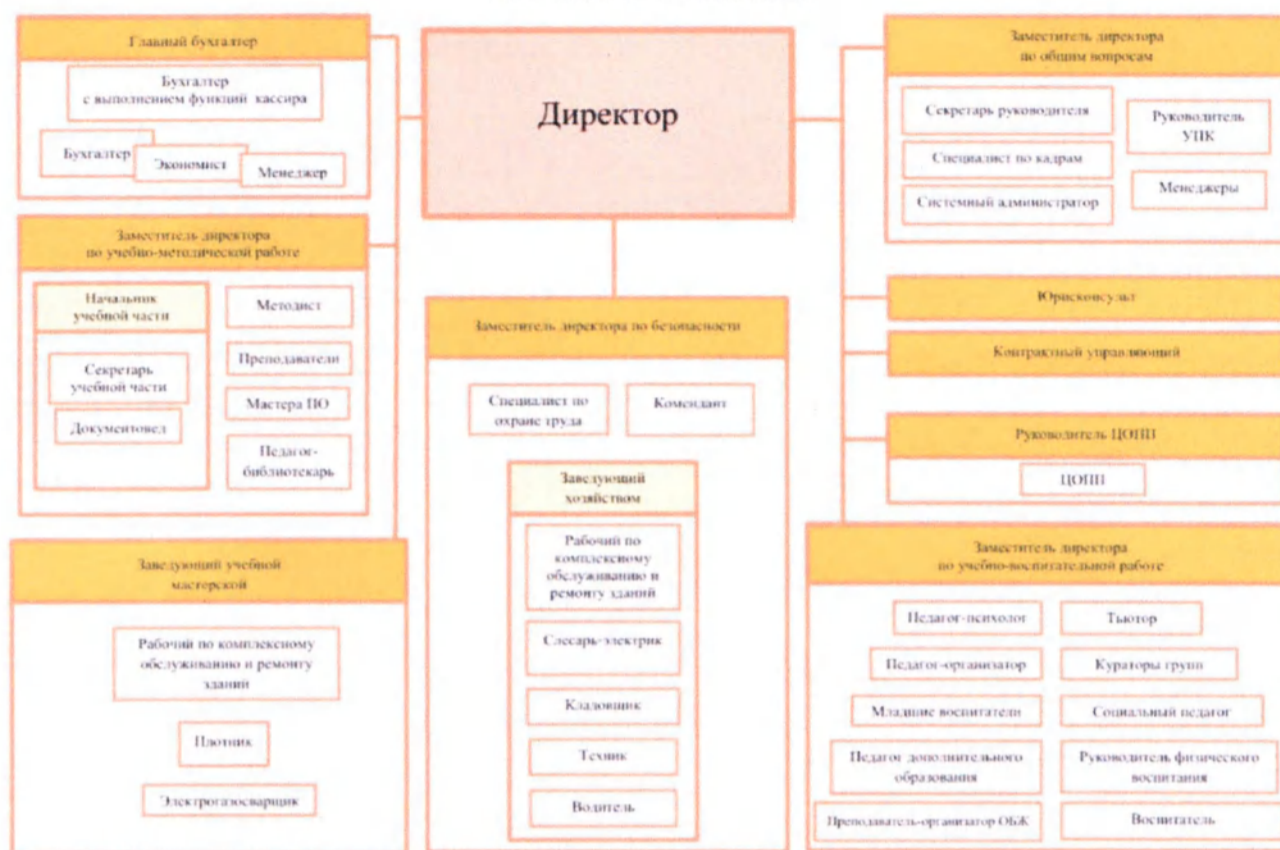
Главный бухгалтер

Бухгалтер с выполнением функций кассира

Бухгалтер

Экономист

Менеджер

Директор

Заместитель директора по общим вопросам

Секретарь руководителя

Специалист по кадрам

Системный администратор

Руководитель УПК

Менеджеры

Заместитель директора по учебно-методической работе

Начальник учебной части

Секретарь учебной части

Документовед

Методист

Преподаватели

Мастера ПО

Педагог-библиотекарь

Заместитель директора по безопасности

Специалист по охране труда

Комендант

Заведующий хозяйством

Рабочий по комплексному обслуживанию и ремонту зданий

Слесарь-электрик

Кладовщик

Техник

Водитель

Юрисконсульт

Контрактный управляющий

Руководитель ЦОПП

ЦОПП

Заведующий учебной мастерской

Рабочий по комплексному обслуживанию и ремонту зданий

Плотник

Электрогазосварщик

Заместитель директора по учебно-воспитательной работе

Педагог-психолог

Тьютор

Педагог-организатор

Кураторы групп

Младшие воспитатели

Социальный педагог

Педагог дополнительного образования

Руководитель физического воспитания

Преподаватель-организатор ОБЖ

Воспитатель